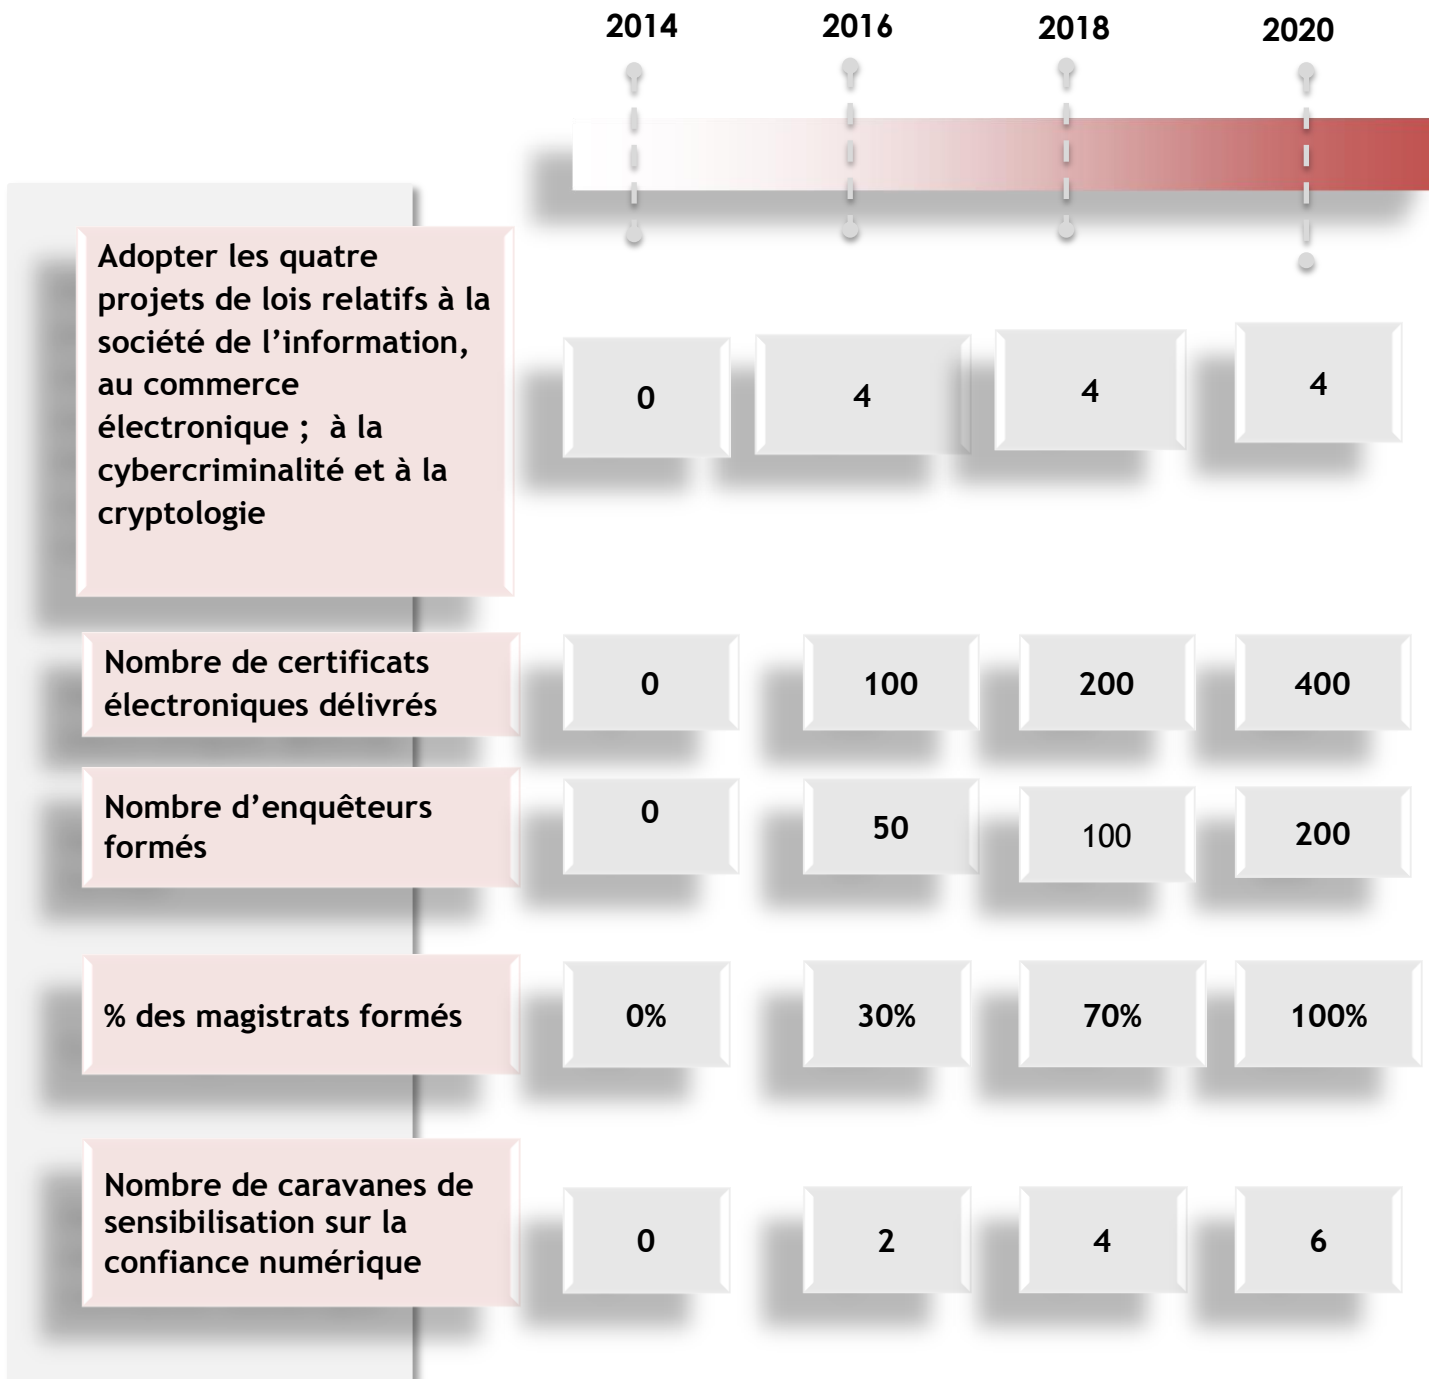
|  | 2014 | 2016 | 2018 | 2020 |
|---|---|---|---|---|
| Adopter les quatre projets de lois relatifs à la société de l'information, au commerce électronique ; à la cybercriminalité et à la cryptologie | 0 | 4 | 4 | 4 |
| Nombre de certificats électroniques délivrés | 0 | 100 | 200 | 400 |
| Nombre d'enquêteurs formés | 0 | 50 | 100 | 200 |
| % des magistrats formés | 0% | 30% | 70% | 100% |
| Nombre de caravanes de sensibilisation sur la confiance numérique | 0 | 2 | 4 | 6 |